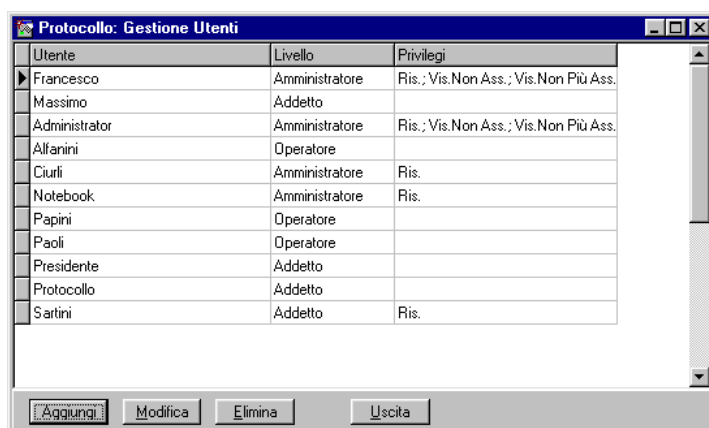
Protocollo: Gestione Utenti

| Utente | Livello | Privilegi |
|---|---|---|
| Francesco | Amministratore | Ris.; Vis.Non Ass.; Vis.Non Più Ass. |
| Massimo | Addetto | |
| Administrator | Amministratore | Ris.; Vis.Non Ass.; Vis.Non Più Ass. |
| Alfanini | Operatore | |
| Ciurli | Amministratore | Ris. |
| Notebook | Amministratore | Ris. |
| Papini | Operatore | |
| Paoli | Operatore | |
| Presidente | Addetto | |
| Protocollo | Addetto | |
| Sartini | Addetto | Ris. |

Aggiungi Modifica Elimina Uscita